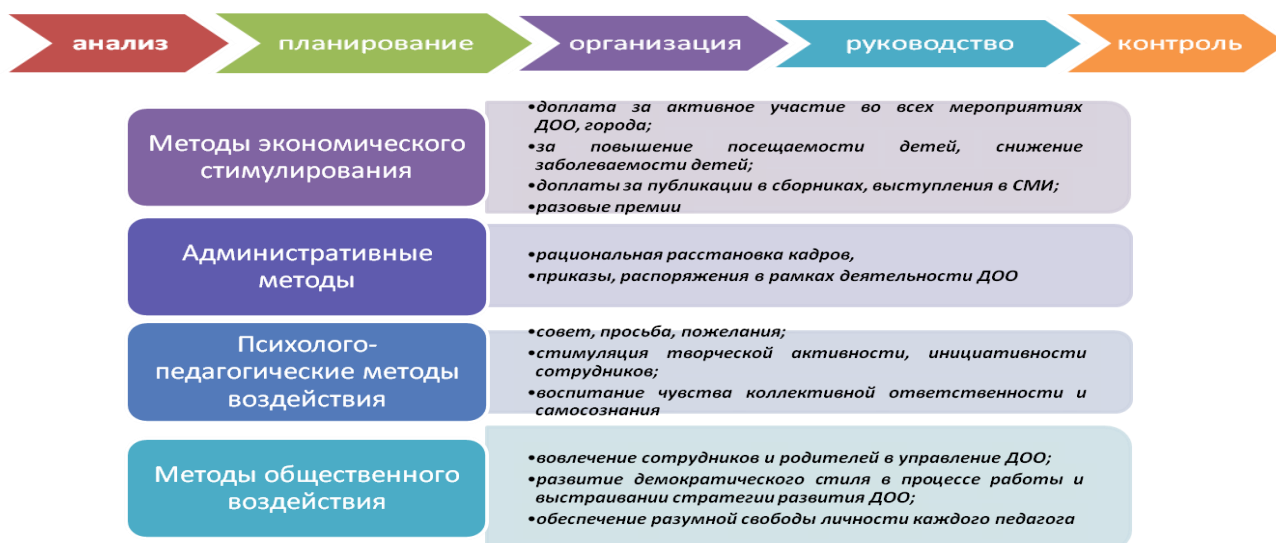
анализ
планирование
организация
руководство
контроль

Методы экономического стимулирования

•доплата за активное участие во всех мероприятиях ДОО, города;
•за повышение посещаемости детей, снижение заболеваемости детей;
•доплаты за публикации в сборниках, выступления в СМИ;
•разовые премии

Административные методы

•рациональная расстановка кадров,
•приказы, распоряжения в рамках деятельности ДОО

Психолого-педагогические методы воздействия

•совет, просьба, пожелания;
•стимуляция творческой активности, инициативности сотрудников;
•воспитание чувства коллективной ответственности и самосознания

Методы общественного воздействия

•вовлечение сотрудников и родителей в управление ДОО;
•развитие демократического стиля в процессе работы и выстраивании стратегии развития ДОО;
•обеспечение разумной свободы личности каждого педагога